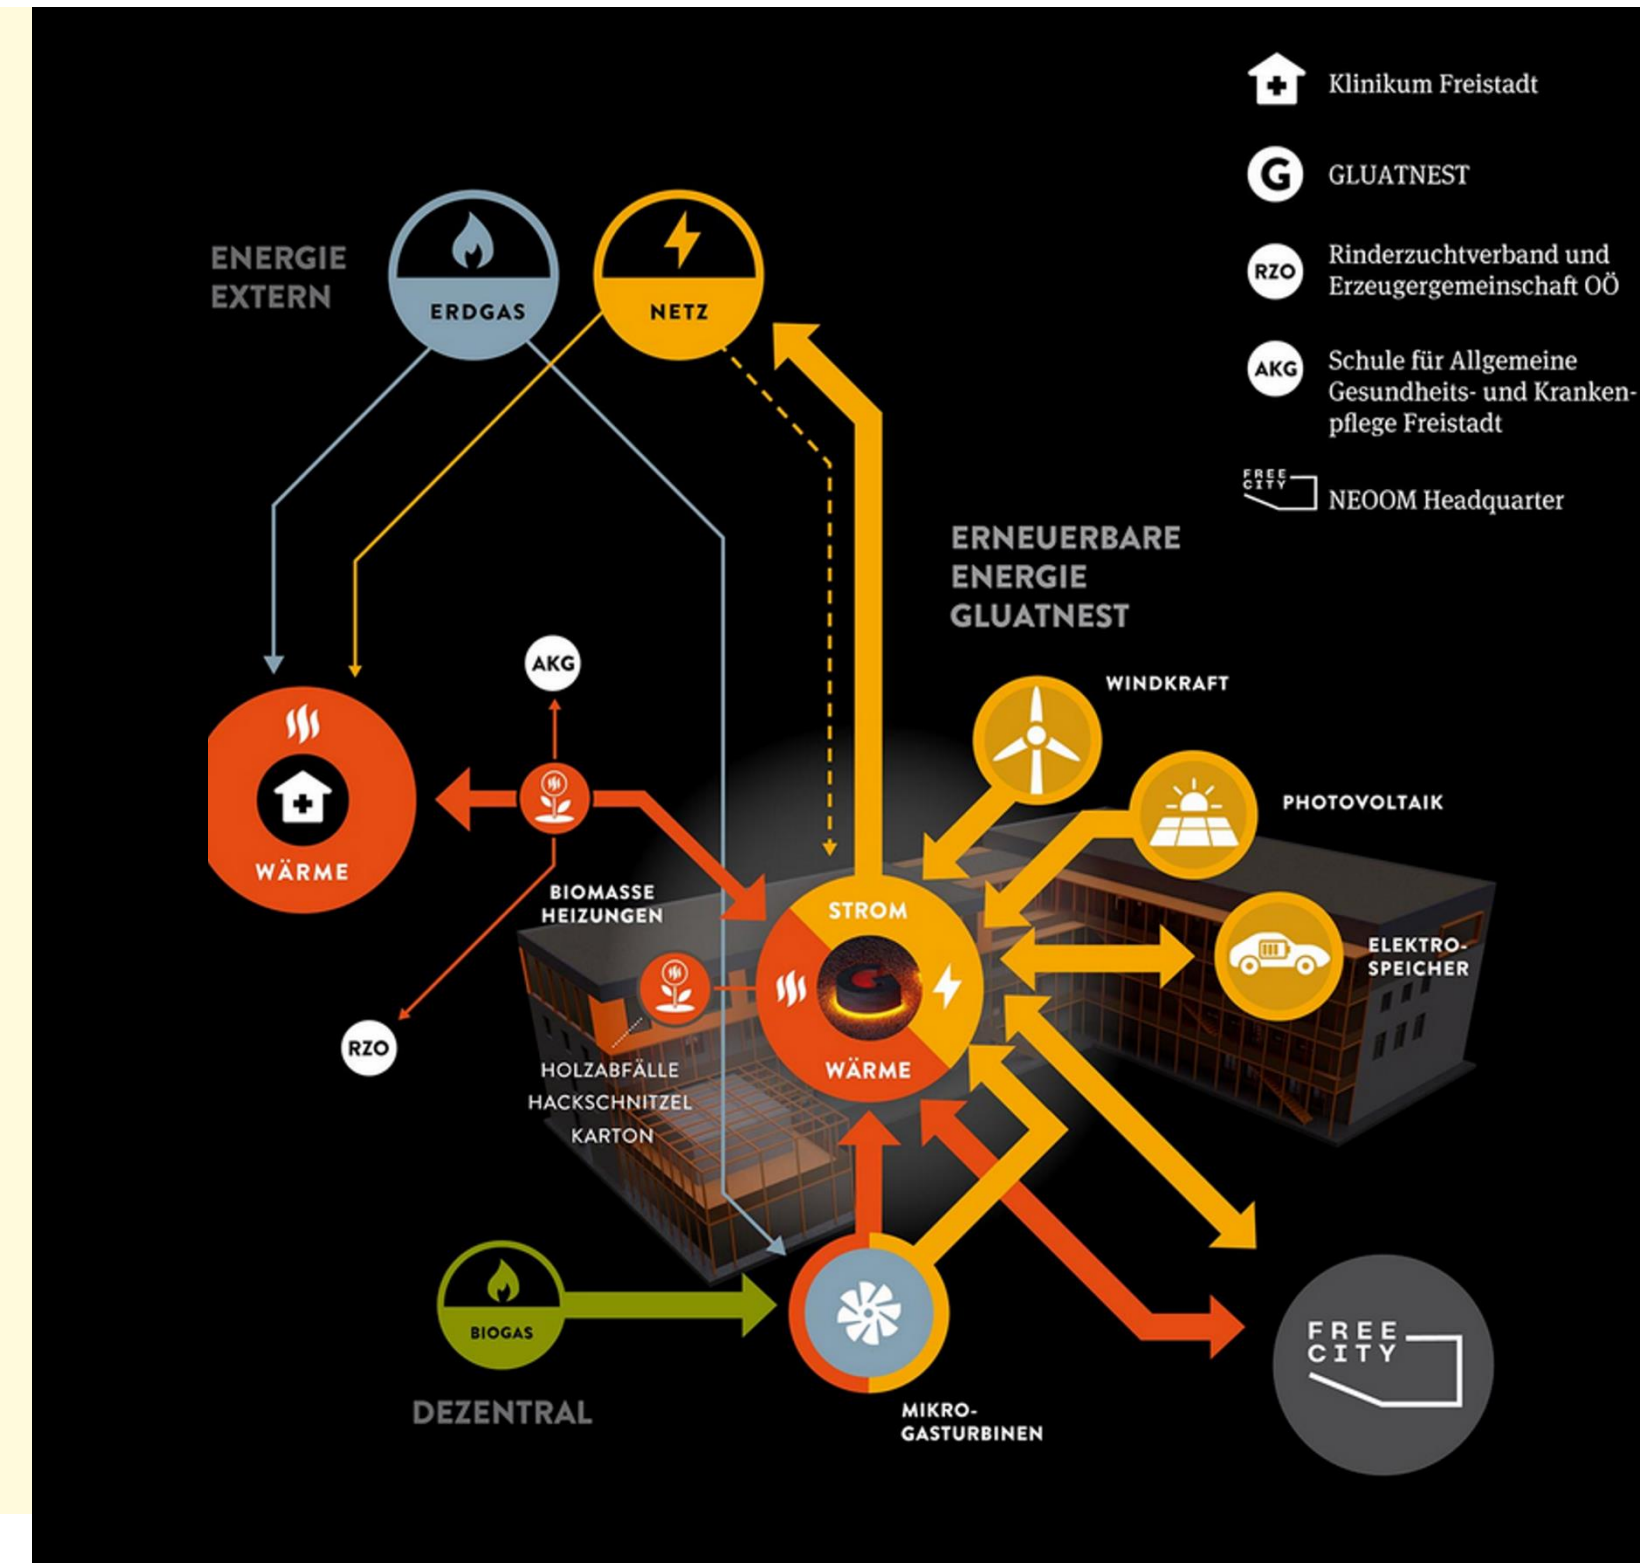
Klinikum Freistadt

G GLUATNEST

RZO Rinderzuchtverband und Erzeugergemeinschaft OÖ

AKG Schule für Allgemeine Gesundheits- und Krankenpflege Freistadt

FREE CITY NEOOM Headquarter

ENERGIE EXTERN

ERDGAS

NETZ

ERNEUERBARE ENERGIE GLUATNEST

WINDKRAFT

PHOTOVOLTAIK

ELEKTRO-SPEICHER

AKG

WÄRME

BIOMASSE HEIZUNGEN

STROM

WÄRME

RZO

HOLZABFÄLLE
HACKSCHNITZEL
KARTON

BIOGAS

DEZENTRAL

MIKRO-GASTURBINEN

FREE CITY